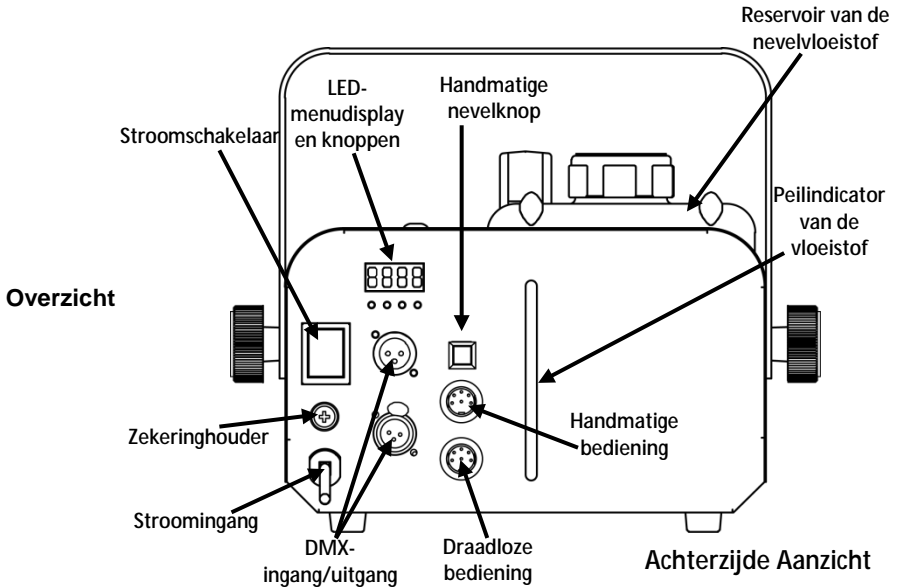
Reservoir van de nevelvloeistof

LED-menudisplay en knoppen

Handmatige nevelknop

Stroomschakelaar

Peilindicator van de vloeistof

8888

Overzicht

Zekeringhouder

Handmatige bediening

Stroomingang

DMX-ingang/uitgang

Draadloze bediening

Achterzijde Aanzicht